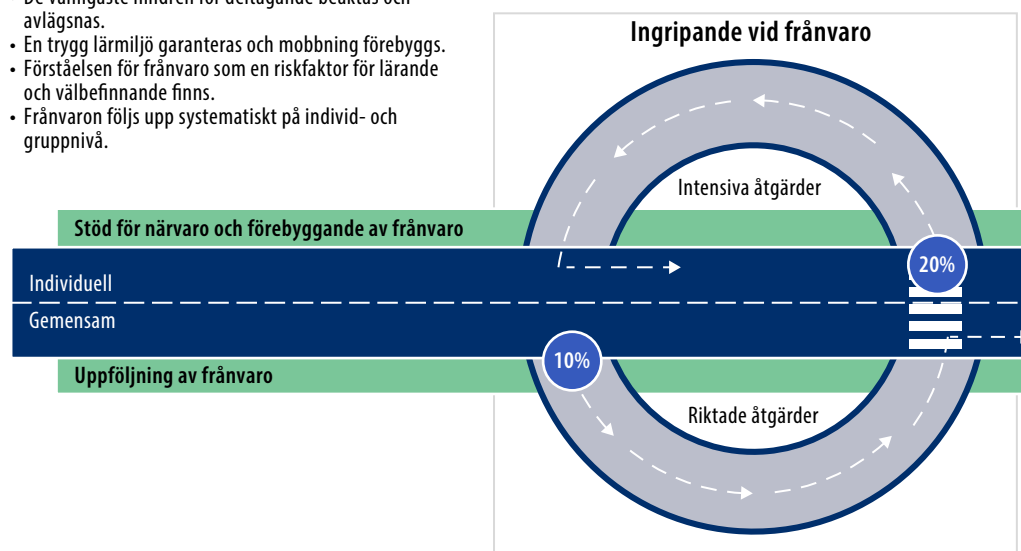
• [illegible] avlägsnas.
• En trygg lärmiljö garanteras och mobbning förebyggs.
• Förståelsen för frånvaro som en riskfaktor för lärande och välbefinnande finns.
• Frånvaron följs upp systematiskt på individ- och gruppnivå.

Ingripande vid frånvaro

Intensiva åtgärder

Stöd för närvaro och förebyggande av frånvaro

20%

Individuell

Gemensam

10%

Uppföljning av frånvaro

Riktade åtgärder